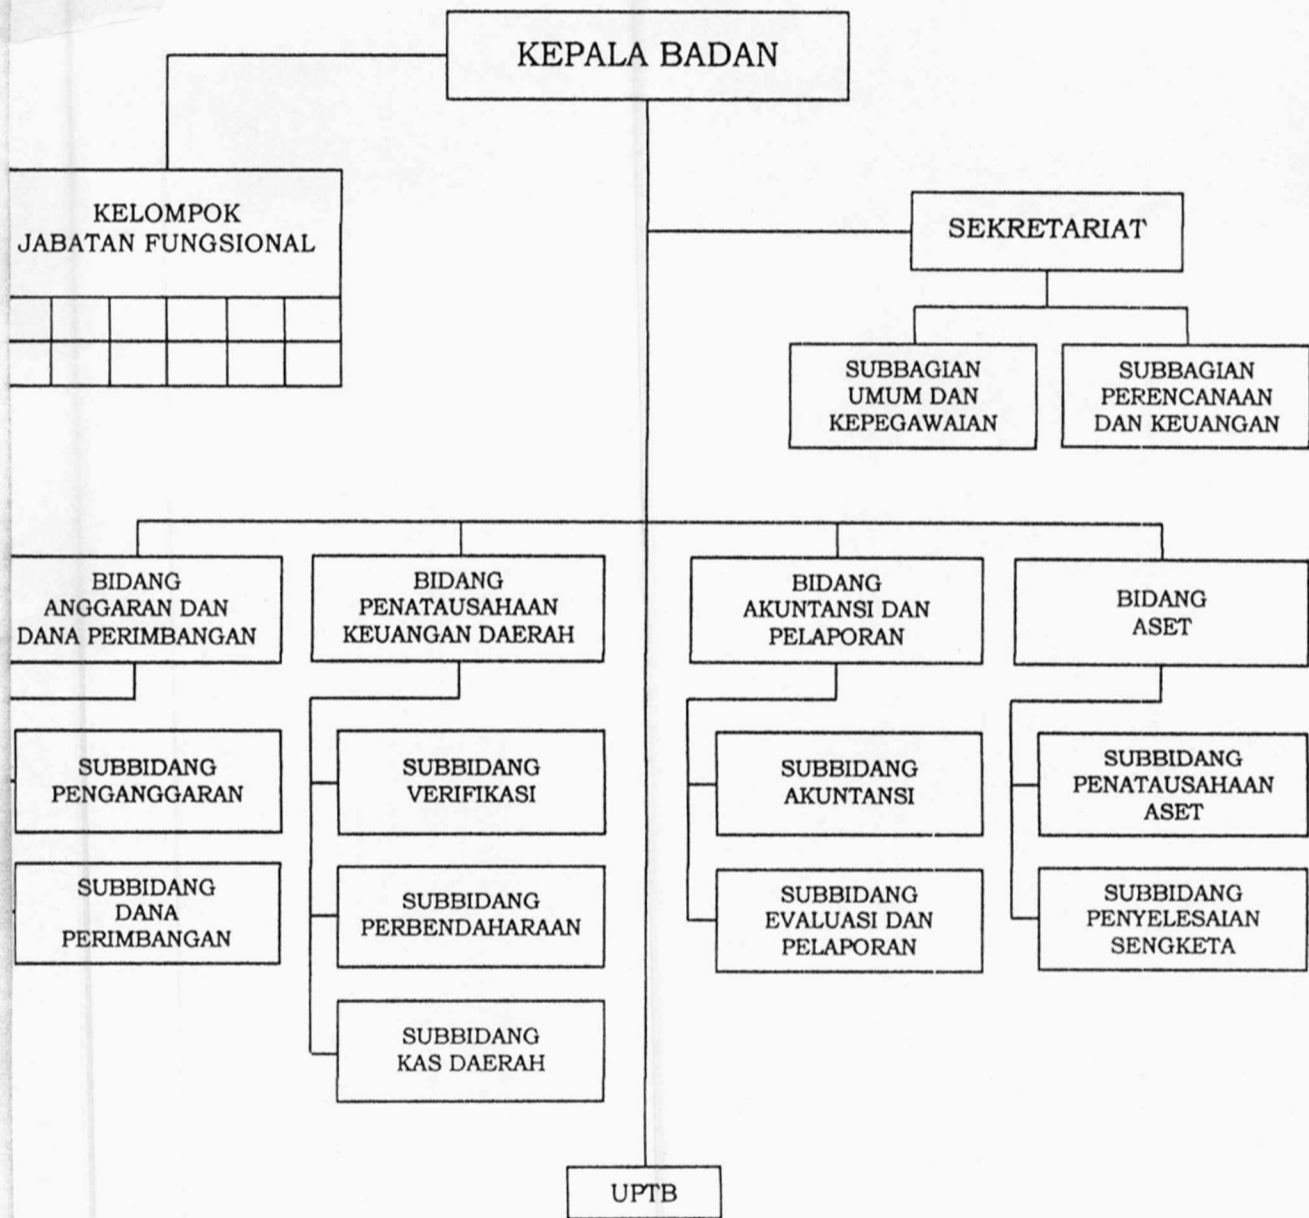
KEPALA BADAN

KELOMPOK JABATAN FUNGSIONAL

SEKRETARIAT

SUBBAGIAN UMUM DAN KEPEGAWAIAN

SUBBAGIAN PERENCANAAN DAN KEUANGAN

BIDANG ANGGARAN DAN DANA PERIMBANGAN

SUBBIDANG PENGANGGARAN

SUBBIDANG DANA PERIMBANGAN

BIDANG PENATAUSAHAAN KEUANGAN DAERAH

SUBBIDANG VERIFIKASI

SUBBIDANG PERBENDAHARAAN

SUBBIDANG KAS DAERAH

BIDANG AKUNTANSI DAN PELAPORAN

SUBBIDANG AKUNTANSI

SUBBIDANG EVALUASI DAN PELAPORAN

BIDANG ASET

SUBBIDANG PENATAUSAHAAN ASET

SUBBIDANG PENYELESAIAN SENGKETA

UPTB